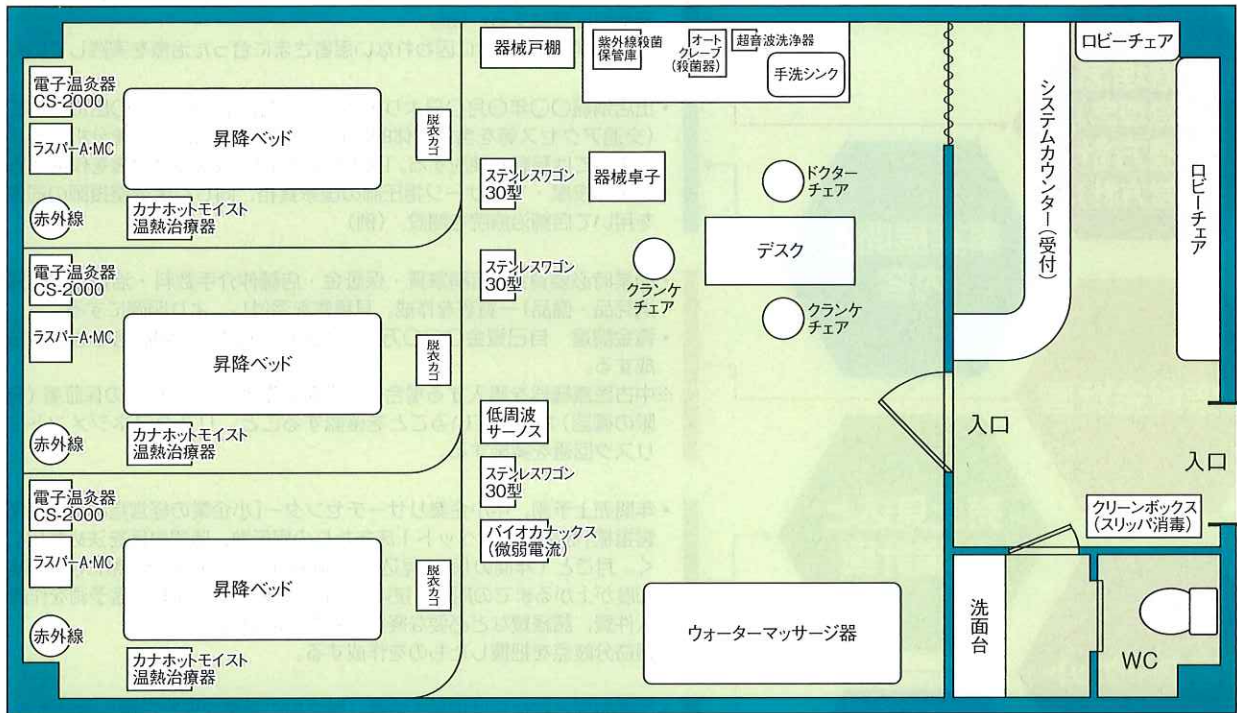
電子温灸器
CS-2000

ラスパーA·MC

昇降ベッド

脱衣カゴ

赤外線

カナホットモイスト
温熱治療器

電子温灸器
CS-2000

ラスパーA·MC

昇降ベッド

脱衣カゴ

赤外線

カナホットモイスト
温熱治療器

電子温灸器
CS-2000

ラスパーA·MC

昇降ベッド

脱衣カゴ

赤外線

カナホットモイスト
温熱治療器

器械戸棚

紫外線殺菌
保管庫

オート
クレーブ
(殺菌器)

超音波洗浄器

手洗シンク

ステンレスワゴン
30型

器械卓子

ステンレスワゴン
30型

クランケ
チェア

ドクター
チェア

デスク

クランケ
チェア

低周波
サーノス

ステンレスワゴン
30型

バイオカナックス
(微弱電流)

ウォーターマッサージ器

システムカウンター(受付)

ロビーチェア

ロビーチェア

入口

入口

クリーンボックス
(スリッパ消毒)

洗面台

WC